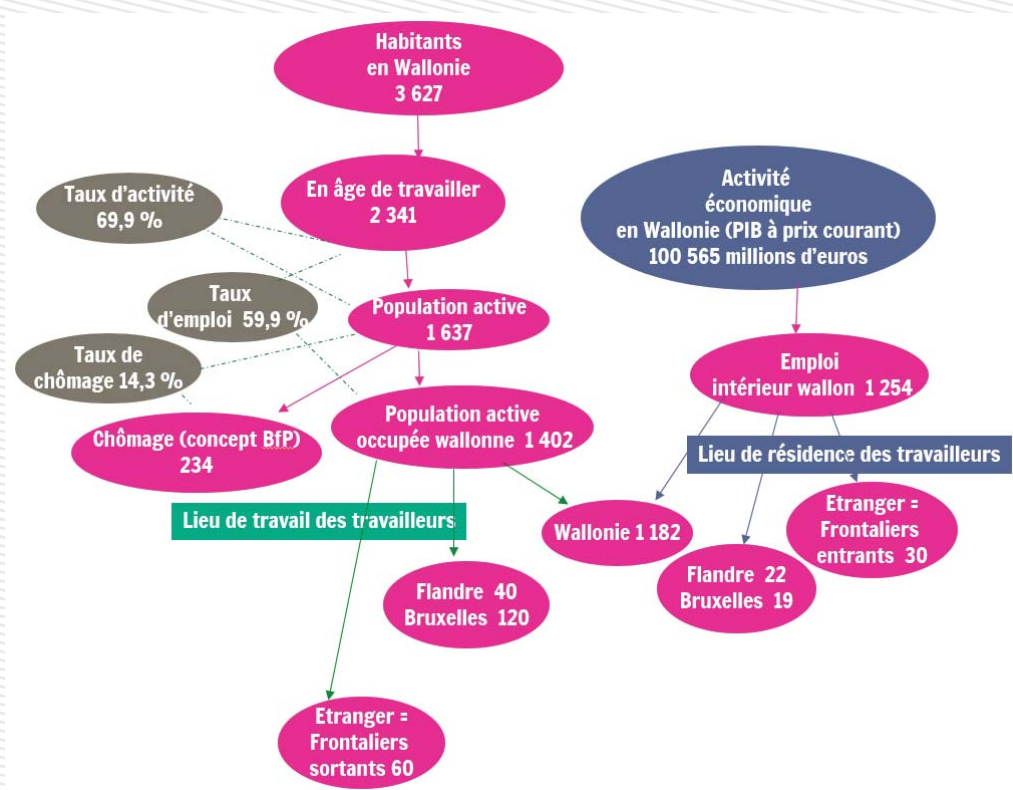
Habitants en Wallonie 3 627

Taux d'activité 69,9 %

En âge de travailler 2 341

Activité économique en Wallonie (PIB à prix courant) 100 565 millions d'euros

Taux d'emploi 59,9 %

Population active 1 637

Taux de chômage 14,3 %

Emploi intérieur wallon 1 254

Chômage (concept BfP) 234

Population active occupée wallonne 1 402

Lieu de résidence des travailleurs

Lieu de travail des travailleurs

Wallonie 1 182

Etranger = Frontaliers entrants 30

Flandre 40 Bruxelles 120

Flandre 22 Bruxelles 19

Etranger = Frontaliers sortants 60